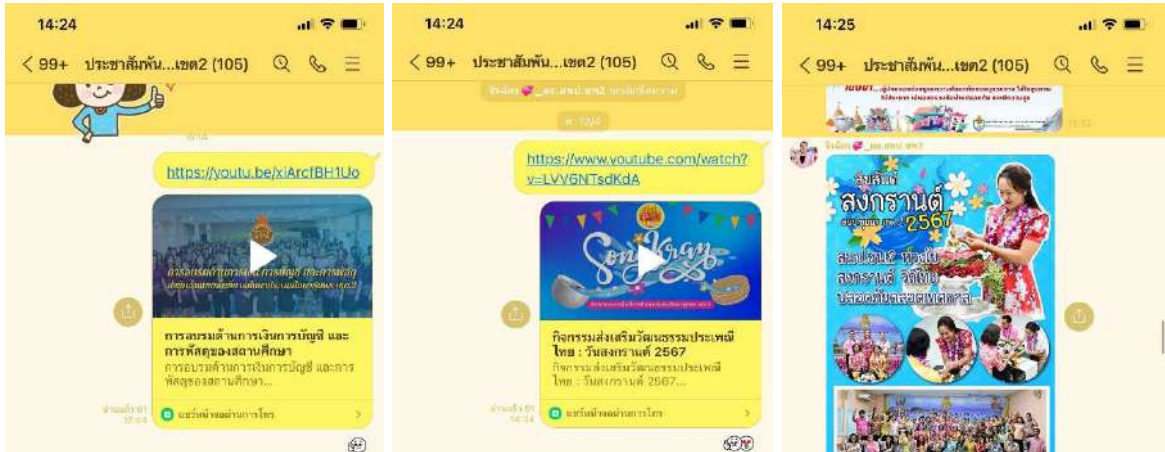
14:24

< 99+ ประชาสัมพัน...เขต2 (105)

https://youtu.be/xiArcfBH1Uo

การอบรมด้านการเงินการบัญชี และการพัสดุของสถานศึกษา

การอบรมด้านการเงินการบัญชี และการพัสดุของสถานศึกษา...

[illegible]

14:24

< 99+ ประชาสัมพัน...เขต2 (105)

https://www.youtube.com/watch?v=LVV6NTsdKdA

Songkran

กิจกรรมส่งเสริมวัฒนธรรมประเพณีไทย : วันสงกรานต์ 2567

กิจกรรมส่งเสริมวัฒนธรรมประเพณีไทย : วันสงกรานต์ 2567...

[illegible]

14:25

< 99+ ประชาสัมพัน...เขต2 (105)

สงกรานต์ 2567

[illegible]